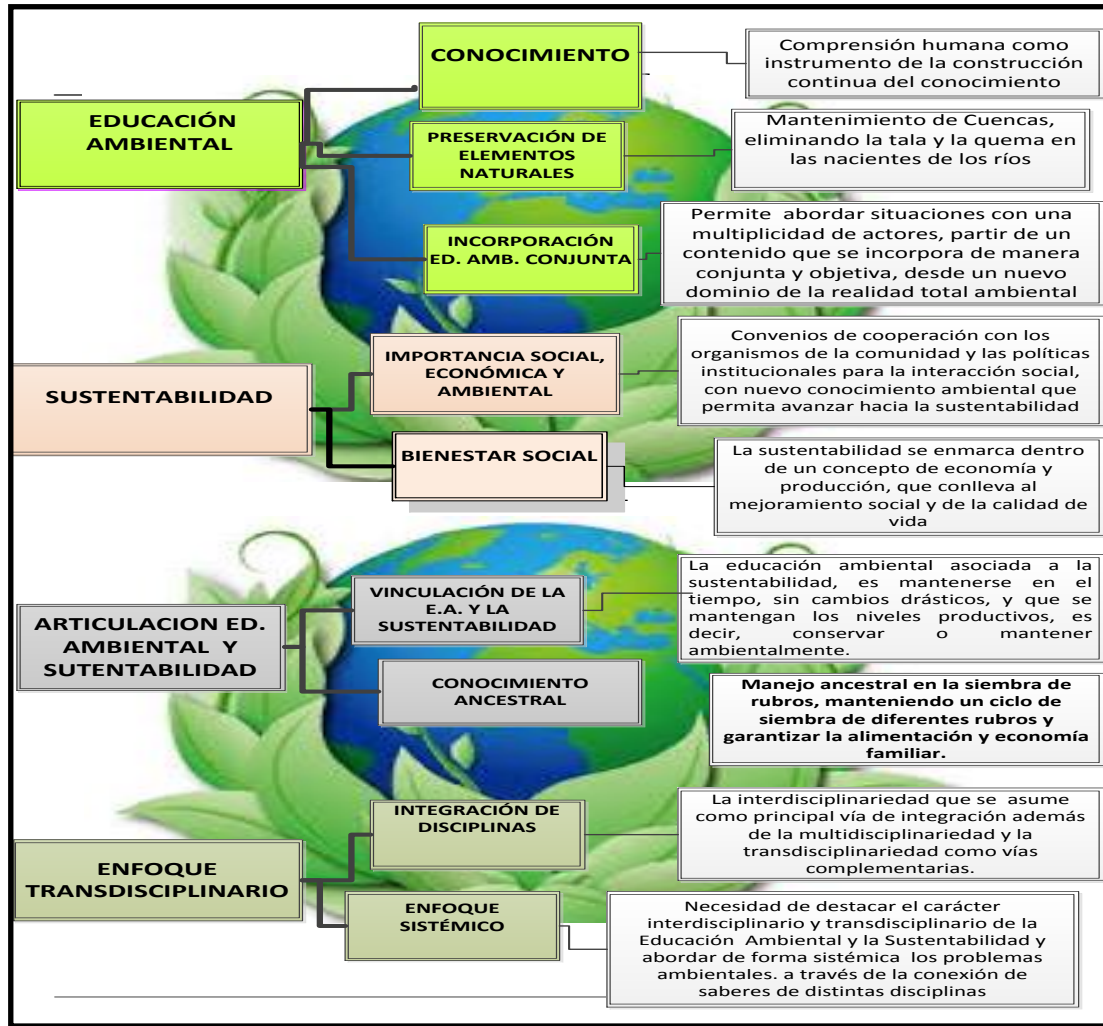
EDUCACIÓN AMBIENTAL

CONOCIMIENTO

Comprensión humana como instrumento de la construcción continua del conocimiento

PRESERVACIÓN DE ELEMENTOS NATURALES

Mantenimiento de Cuencas, eliminando la tala y la quema en las nacientes de los ríos

INCORPORACIÓN ED. AMB. CONJUNTA

Permite abordar situaciones con una multiplicidad de actores, partir de un contenido que se incorpora de manera conjunta y objetiva, desde un nuevo dominio de la realidad total ambiental

SUSTENTABILIDAD

IMPORTANCIA SOCIAL, ECONÓMICA Y AMBIENTAL

Convenios de cooperación con los organismos de la comunidad y las políticas institucionales para la interacción social, con nuevo conocimiento ambiental que permita avanzar hacia la sustentabilidad

BIENESTAR SOCIAL

La sustentabilidad se enmarca dentro de un concepto de economía y producción, que conlleva al mejoramiento social y de la calidad de vida

ARTICULACION ED. AMBIENTAL Y SUTENTABILIDAD

VINCULACIÓN DE LA E.A. Y LA SUSTENTABILIDAD

La educación ambiental asociada a la sustentabilidad, es mantenerse en el tiempo, sin cambios drásticos, y que se mantengan los niveles productivos, es decir, conservar o mantener ambientalmente.

CONOCIMIENTO ANCESTRAL

Manejo ancestral en la siembra de rubros, manteniendo un ciclo de siembra de diferentes rubros y garantizar la alimentación y economía familiar.

ENFOQUE TRANSDISCIPLINARIO

INTEGRACIÓN DE DISCIPLINAS

La interdisciplinariedad que se asume como principal vía de integración además de la multidisciplinariedad y la transdisciplinariedad como vías complementarias.

ENFOQUE SISTÉMICO

Necesidad de destacar el carácter interdisciplinario y transdisciplinario de la Educación Ambiental y la Sustentabilidad y abordar de forma sistémica los problemas ambientales. a través de la conexión de saberes de distintas disciplinas